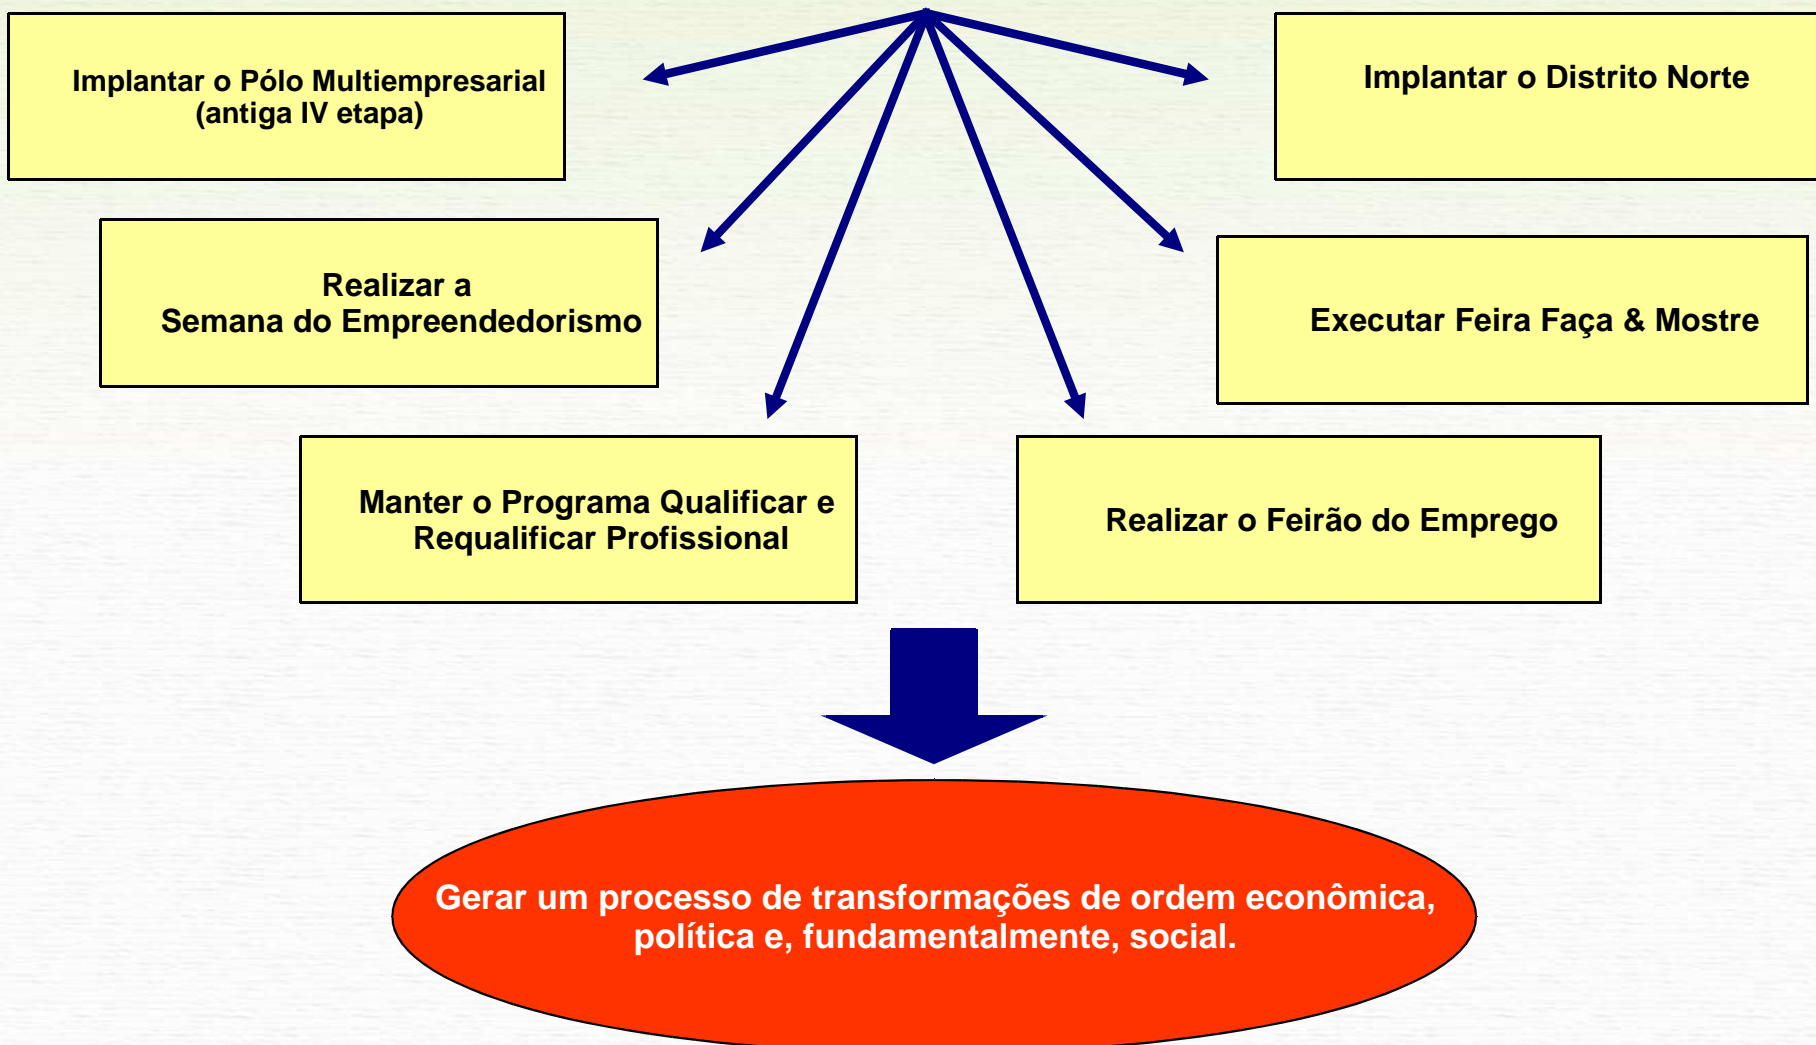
Implantar o Pólo Multiempresarial
(antiga IV etapa)

Implantar o Distrito Norte

Realizar a
Semana do Empreendedorismo

Executar Feira Faça & Mostre

Manter o Programa Qualificar e
Requalificar Profissional

Realizar o Feirão do Emprego

Gerar um processo de transformações de ordem econômica, política e, fundamentalmente, social.